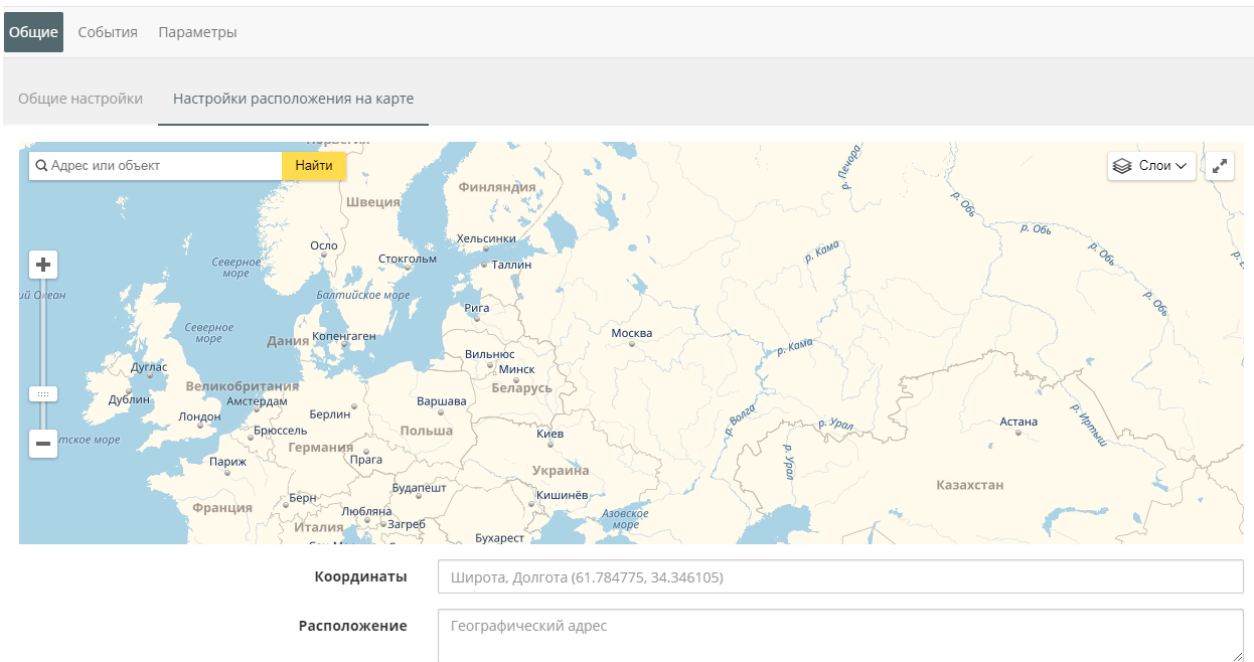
Общие События Параметры

Общие настройки Настройки расположения на карте

Адрес или объект Найти

Слои

Норвегия
Финляндия
р. Печора
Швеция
р. Обь
р. Обь
Хельсинки
р. Обь
Осло
Стокгольм
Таллин
р. Кама
Северное море
р. Обь
ий Океан
Балтийское море
Рига
Северное море
Дания
Копенгаген
Москва
Вильнюс
р. Кама
Дуглас
Минск
Великобритания
Беларусь
Дублин
Амстердам
Варшава
Лондон
Берлин
р. Волга
р. Урал
Астана
р. Иртыш
Брюссель
Польша
Киев
тское море
Германия
Париж
Прага
р. Урал
Украина
Будапешт
Казахстан
Кишинёв
Франция
Берн
Азовское море
Любляна
Италия
Загреб
Бухарест

Координаты
Широта, Долгота (61.784775, 34.346105)

Расположение
Географический адрес